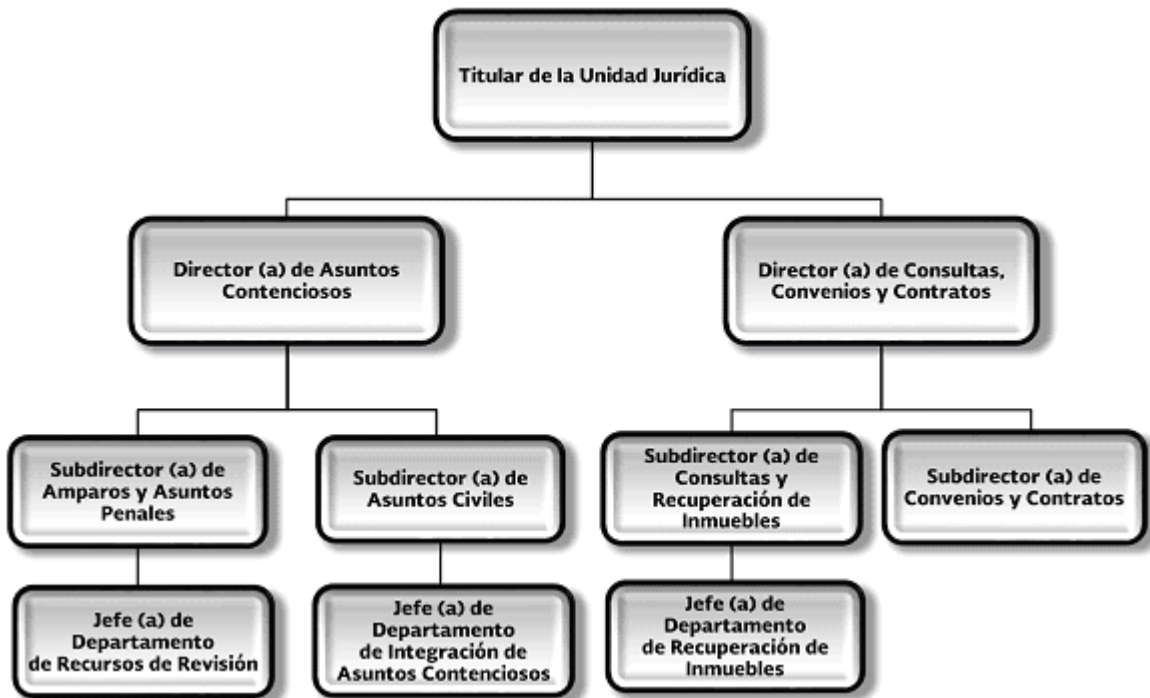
Titular de la Unidad Jurídica

Director (a) de Asuntos Contenciosos

Director (a) de Consultas, Convenios y Contratos

Subdirector (a) de Amparos y Asuntos Penales

Subdirector (a) de Asuntos Civiles

Subdirector (a) de Consultas y Recuperación de Inmuebles

Subdirector (a) de Convenios y Contratos

Jefe (a) de Departamento de Recursos de Revisión

Jefe (a) de Departamento de Integración de Asuntos Contenciosos

Jefe (a) de Departamento de Recuperación de Inmuebles